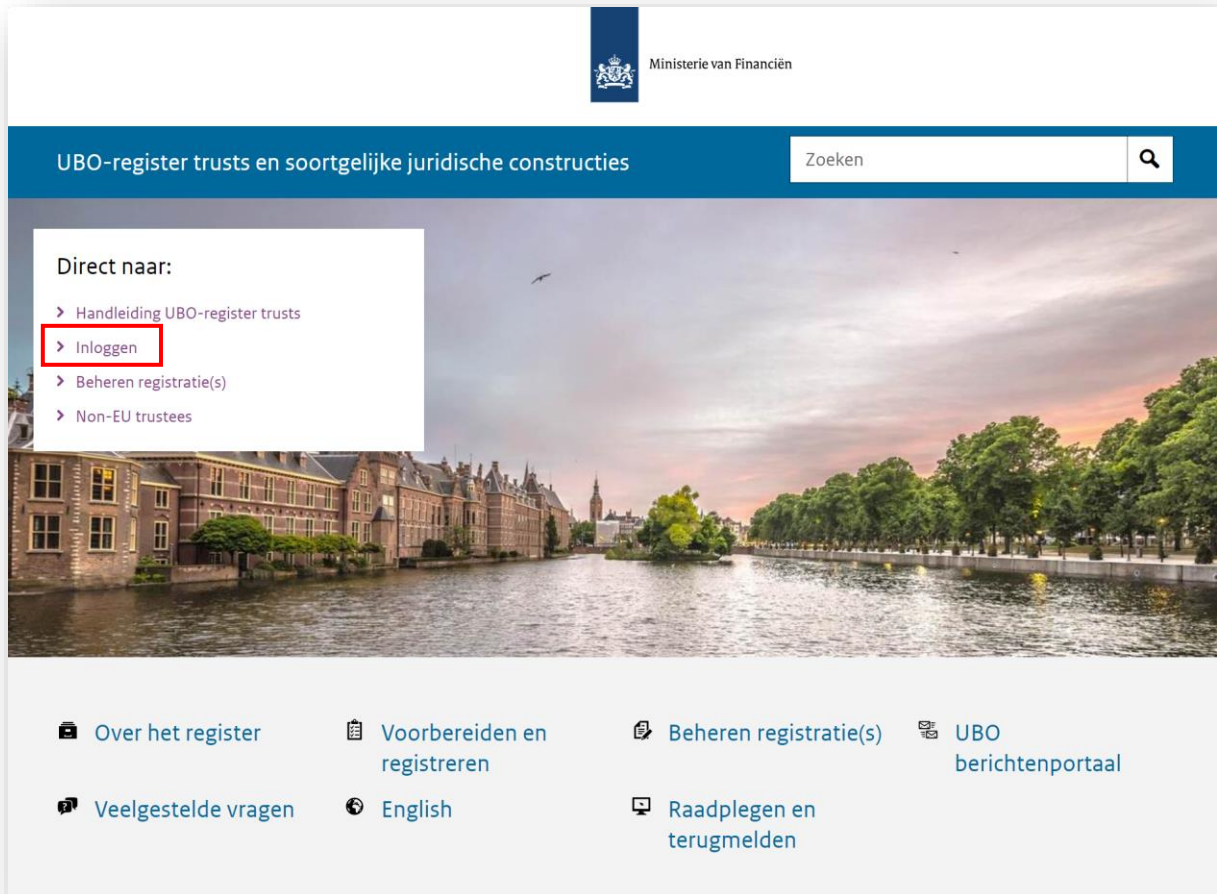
Ministerie van Financiën

UBO-register trusts en soortgelijke juridische constructies

Zoeken

Direct naar:

Handleiding UBO-register trusts

Inloggen

Beheren registratie(s)

Non-EU trustees

Over het register

Voorbereiden en registreren

Beheren registratie(s)

UBO berichtenportaal

Veelgestelde vragen

English

Raadplegen en terugmelden